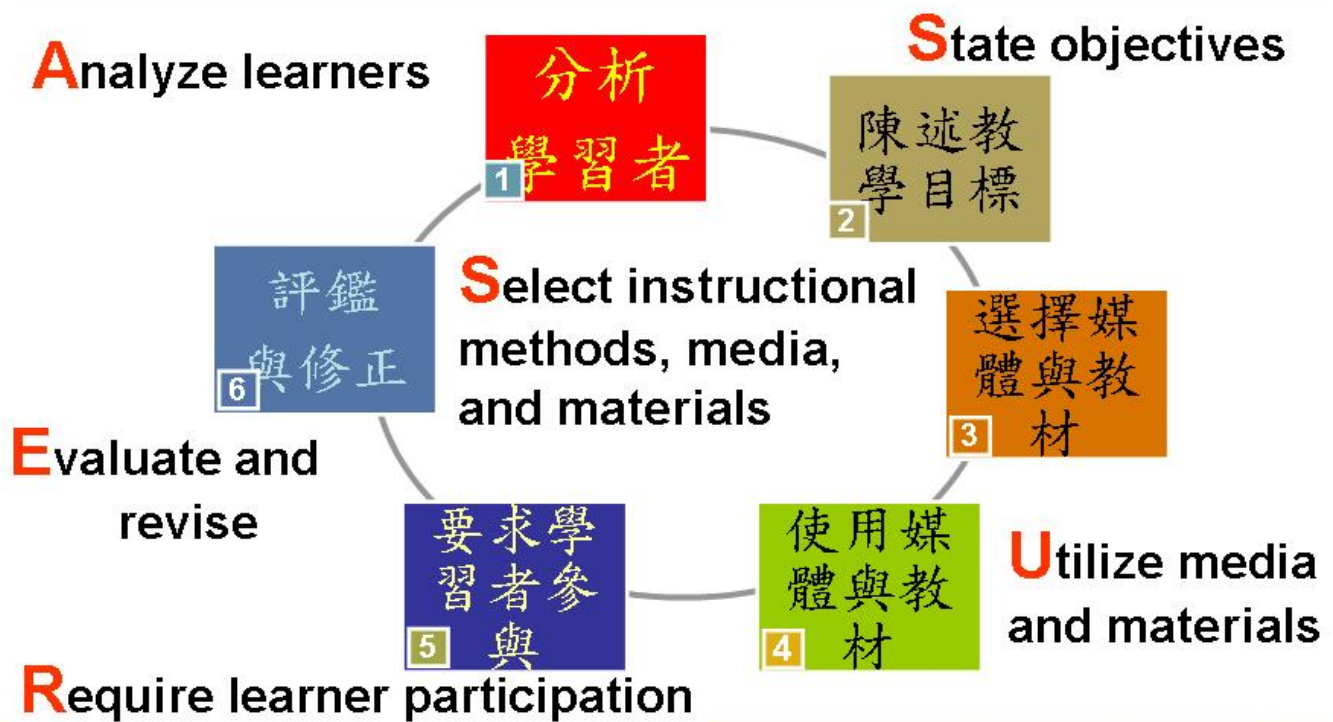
Analyze learners

分析學習者

1

State objectives

陳述教學目標

2

Select instructional methods, media, and materials

選擇媒體與教材

3

使用媒體與教材

4

Utilize media and materials

要求學習者參與

5

Require learner participation

評鑑與修正

6

Evaluate and revise